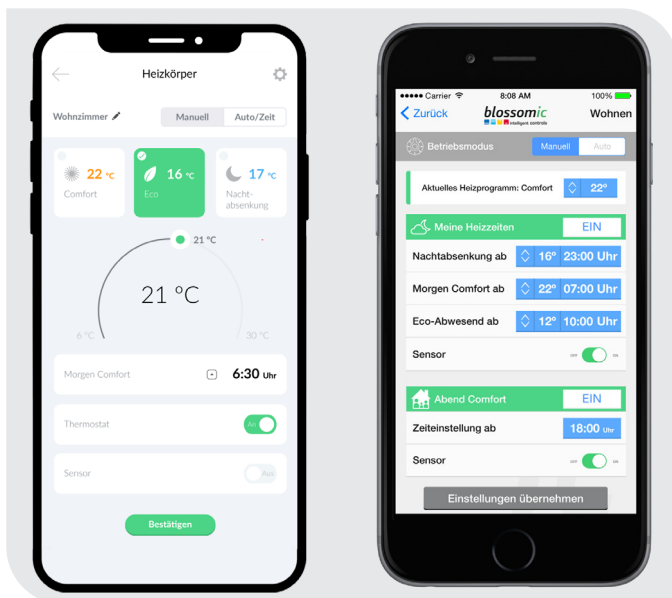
Heizkörper

Wohnzimmer

Manuell | Auto/Zeit

22 °C
Comfort

16 °C
Eco

17 °C
Nachtabsenkung

21 °C

21 °C

6 °C

30 °C

Morgen Comfort

6:30 Uhr

Thermostat

An

Sensor

Aus

Bestätigen

●●●●● Carrier 8:08 AM 100%

Zurück

blossomic
intelligent controls

Wohnen

Betriebsmodus

Manuell | Auto

Aktuelles Heizprogramm: Comfort

22°

Meine Heizzeiten

EIN

Nachtabsenkung ab

16°

23:00 Uhr

Morgen Comfort ab

22°

07:00 Uhr

Eco-Abwesend ab

12°

10:00 Uhr

Sensor

off on

Abend Comfort

EIN

Zeiteinstellung ab

18:00 Uhr

Sensor

off on

Einstellungen übernehmen